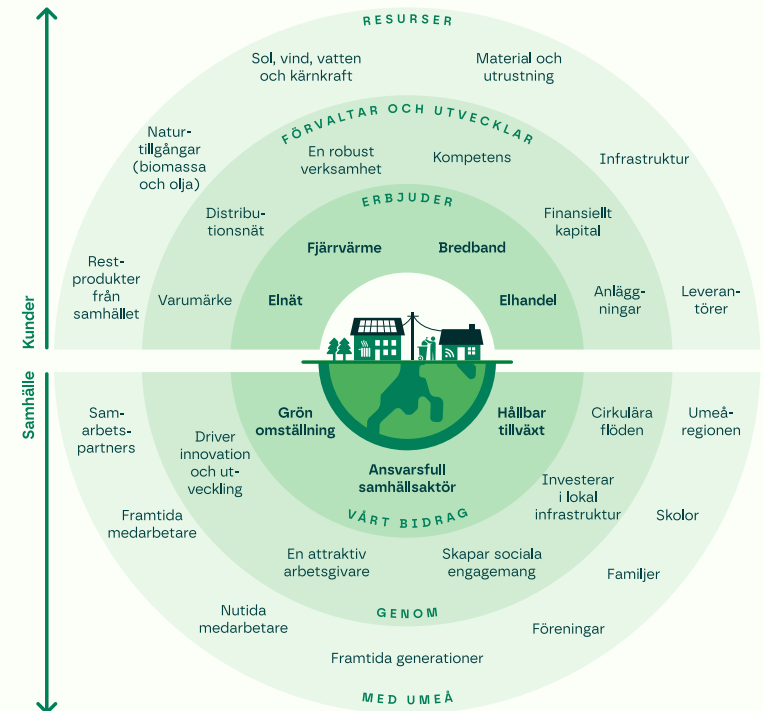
Kunder

Samhälle

RESURSER

Sol, vind, vatten och kärnkraft

Material och utrustning

Naturtillgångar (biomassa och olja)

Infrastruktur

Restprodukter från samhället

Leverantörer

FÖRVALTAR OCH UTVECKLAR

En robust verksamhet

Kompetens

Distributionsnät

Finansiellt kapital

Varumärke

Anläggningar

ERBJUDER

Fjärrvärme

Bredband

Elnät

Elhandel

Grön omställning

Hållbar tillväxt

Ansvarsfull samhällsaktör

VÅRT BIDRAG

Samarbetspartners

Driver innovation och utveckling

Cirkulära flöden

Umeåregionen

Investerar i lokal infrastruktur

Framtida medarbetare

Skolor

En attraktiv arbetsgivare

Skapar sociala engagemang

Familjer

GENOM

Nutida medarbetare

Föreningar

Framtida generationer

MED UMEÅ